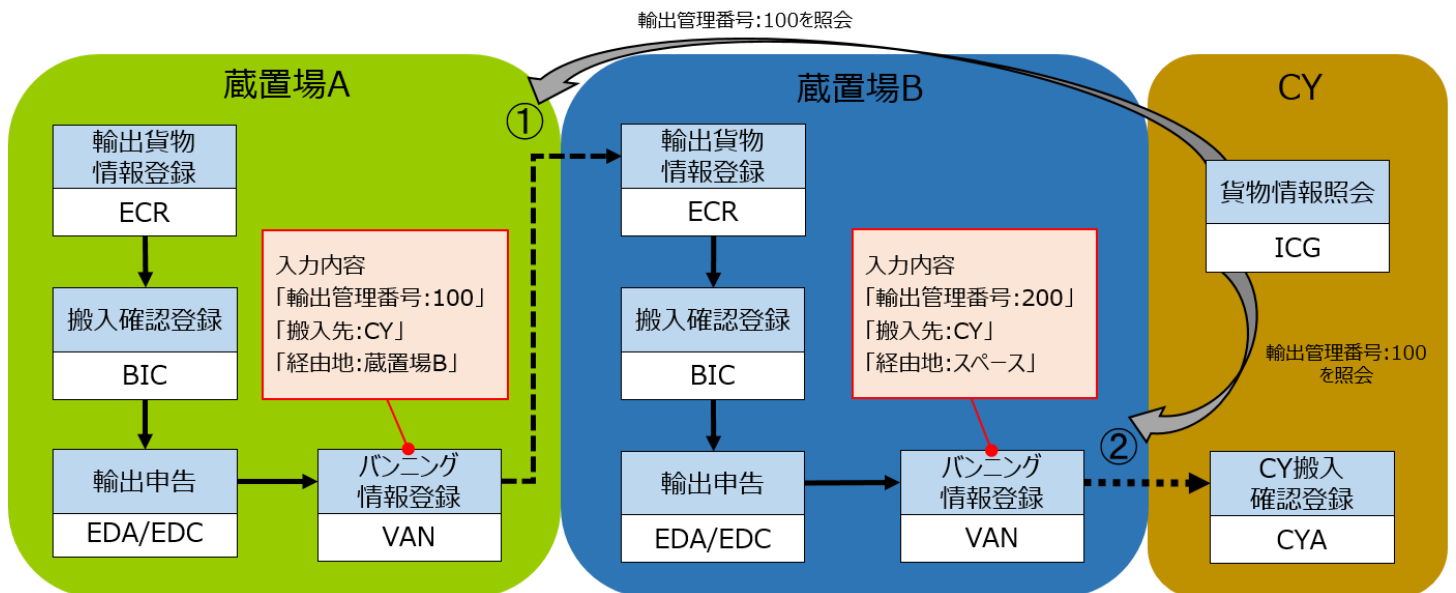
輸出管理番号:100を照会

蔵置場A

①

輸出貨物情報登録

ECR

入力内容
「輸出管理番号:100」
「搬入先:CY」
「経由地:蔵置場B」

搬入確認登録

BIC

輸出申告

EDA/EDC

バンニング情報登録

VAN

蔵置場B

輸出貨物情報登録

ECR

入力内容
「輸出管理番号:200」
「搬入先:CY」
「経由地:スペース」

搬入確認登録

BIC

輸出申告

EDA/EDC

バンニング情報登録

VAN

CY

貨物情報照会

ICG

輸出管理番号:100を照会

②

CY搬入確認登録

CYA